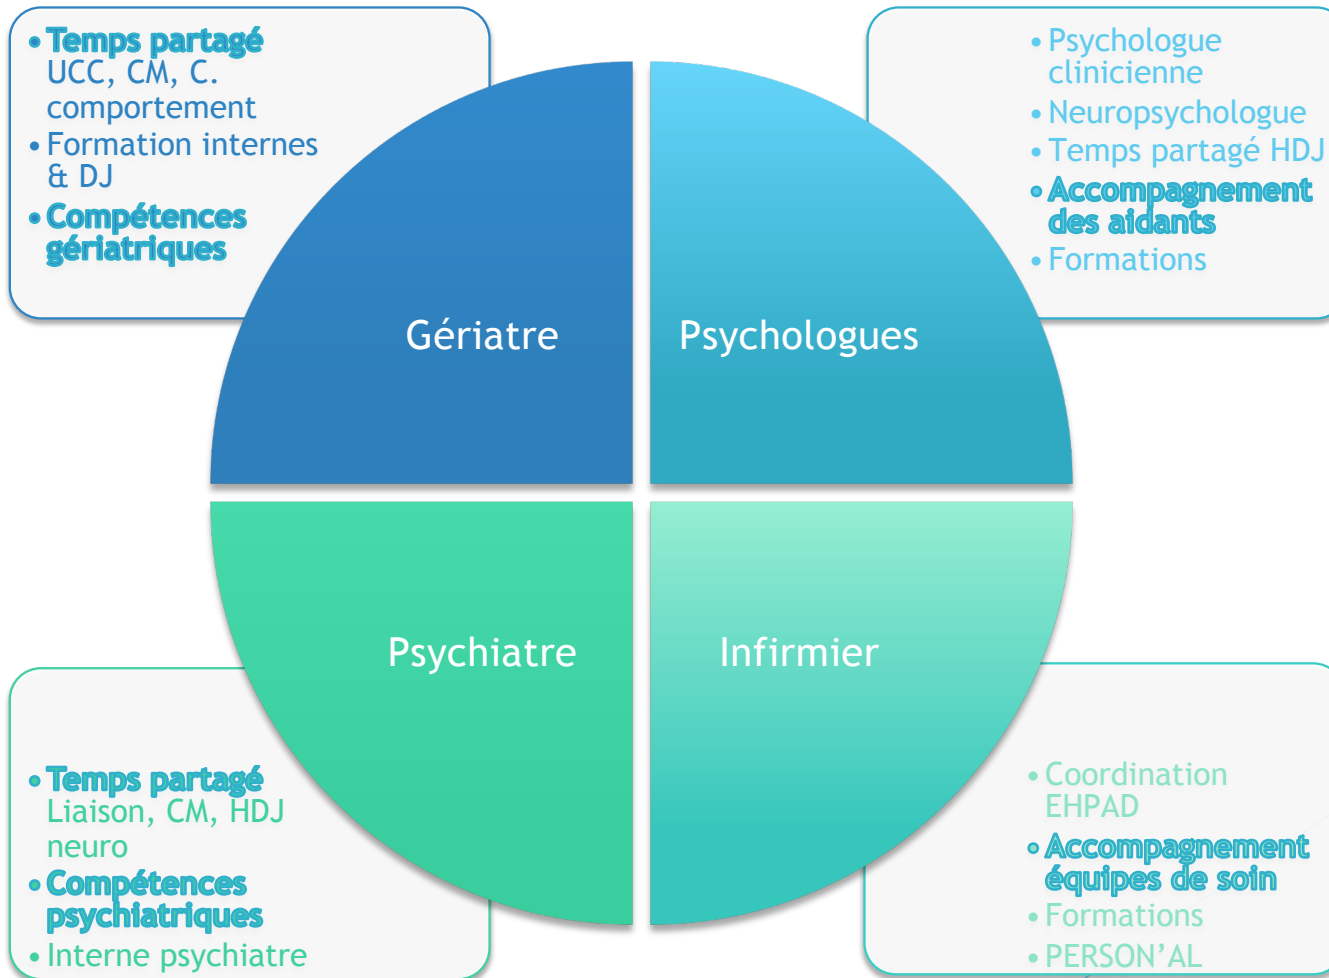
• Temps partagé UCC, CM, C. comportement
• Formation internes & DJ
• Compétences gériatriques

• Psychologue clinicienne
• Neuropsychologue
• Temps partagé HDJ
• Accompagnement des aidants
• Formations

Gériatre

Psychologues

Psychiatre

Infirmier

• Temps partagé Liaison, CM, HDJ neuro
• Compétences psychiatriques
• Interne psychiatre

• Coordination EHPAD
• Accompagnement équipes de soin
• Formations
• PERSON'AL